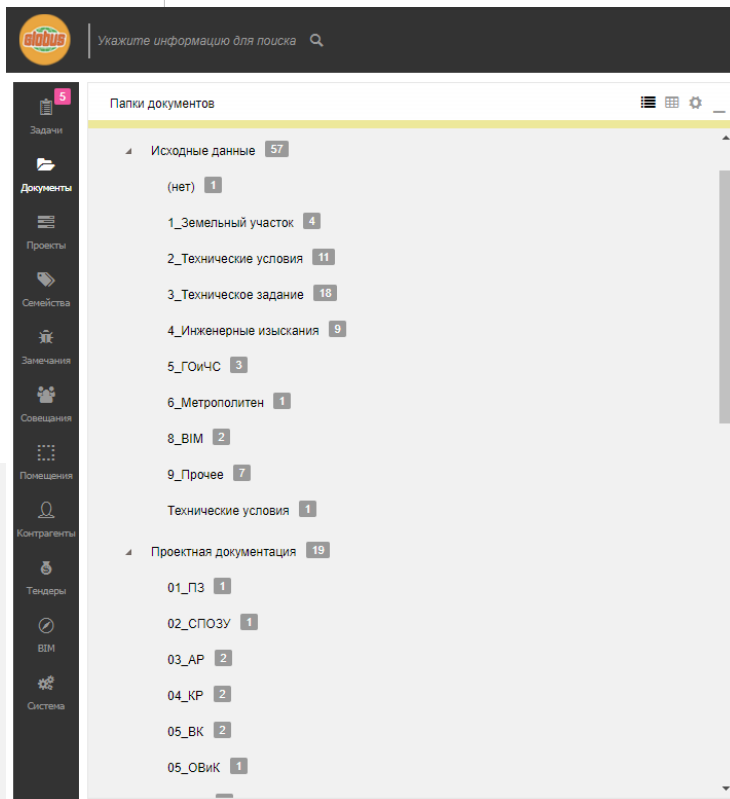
globus

Укажите информацию для поиска

5
Задачи
Документы
Проекты
Семейства
Замечания
Совещания
Помещения
Контрагенты
Тендеры
BIM
Система

Папки документов

Исходные данные 57
(нет) 1
1_Земельный участок 4
2_Технические условия 11
3_Техническое задание 18
4_Инженерные изыскания 9
5_ГОиЧС 3
6_Метрополитен 1
8_BIM 2
9_Прочее 7
Технические условия 1
Проектная документация 19
01_ПЗ 1
02_СПОЗУ 1
03_АР 2
04_КР 2
05_ВК 2
05_ОВиК 1